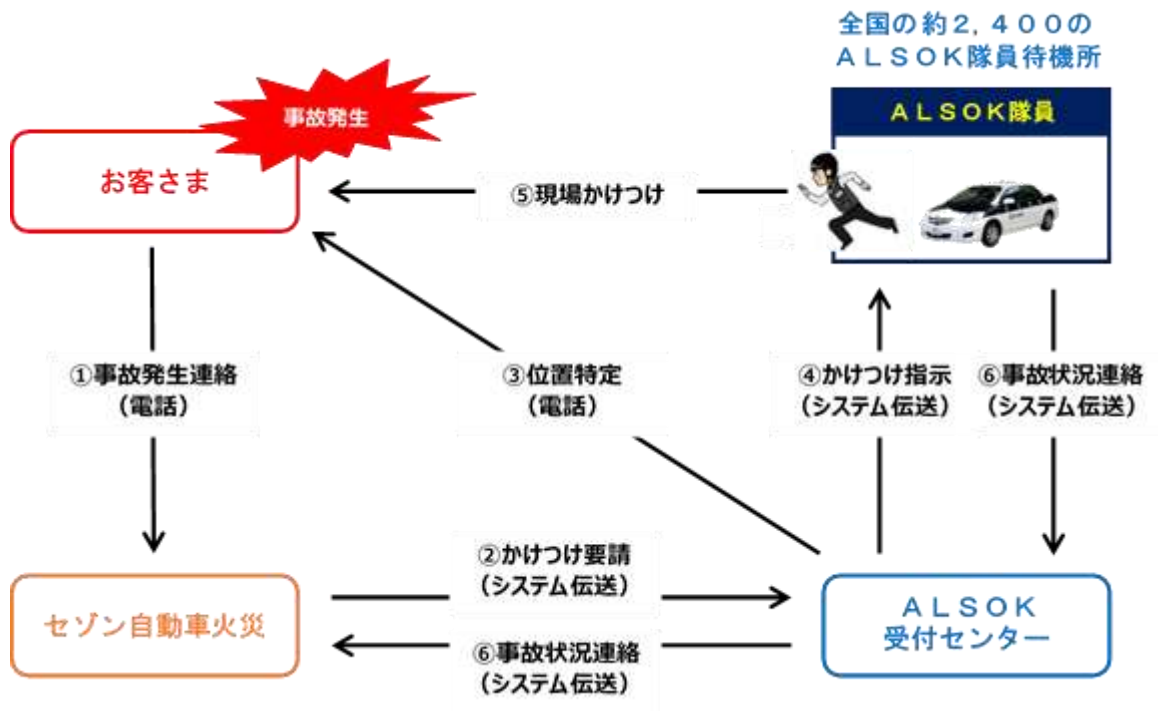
全国の約2，400の
ALSOK隊員待機所

ALSOK隊員

事故発生

お客さま

⑤現場かけつけ

①事故発生連絡
（電話）

③位置特定
（電話）

④かけつけ指示
（システム伝送）

⑥事故状況連絡
（システム伝送）

②かけつけ要請
（システム伝送）

セゾン自動車火災

⑥事故状況連絡
（システム伝送）

ALSOK
受付センター